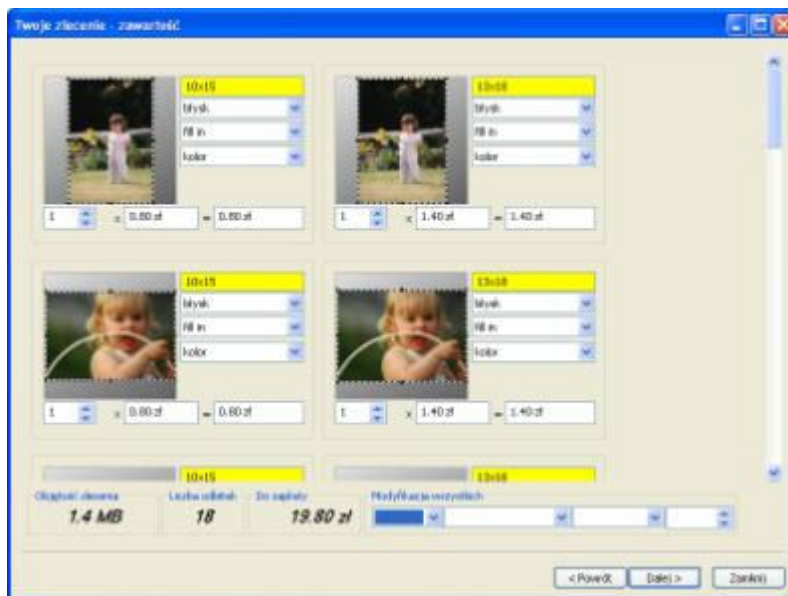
Twoje zlecenie - zawartość

10x15
błysk
fill in
kolor
1 x 0.80 zł = 0.80 zł

13x18
błysk
fill in
kolor
1 x 1.40 zł = 1.40 zł

10x15
błysk
fill in
kolor
1 x 0.80 zł = 0.80 zł

13x18
błysk
fill in
kolor
1 x 1.40 zł = 1.40 zł

10x15

13x18

Objętość zlecenia
1.4 MB
Liczba odbitek
18
Do zapłaty
19.80 zł
Modyfikacja wszystkich

< Powrót
Dalej >
Zamknij